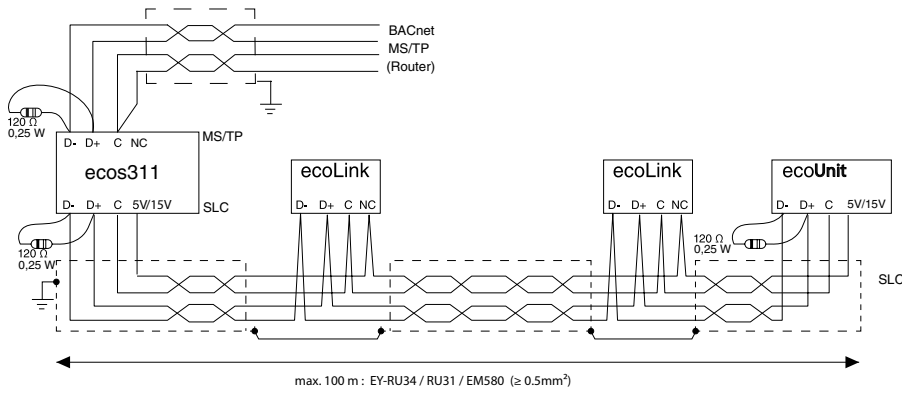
BACnet
MS/TP
(Router)

120 Ω
0,25 W

D- D+ C NC
MS/TP
ecos311
SLC
D- D+ C 5V/15V

120 Ω
0,25 W

ecoLink
D- D+ C NC

ecoLink
D- D+ C NC

ecoUnit
D- D+ C 5V/15V

120 Ω
0,25 W

SLC

max. 100 m : EY-RU34 / RU31 / EM580 (≥ 0.5mm²)